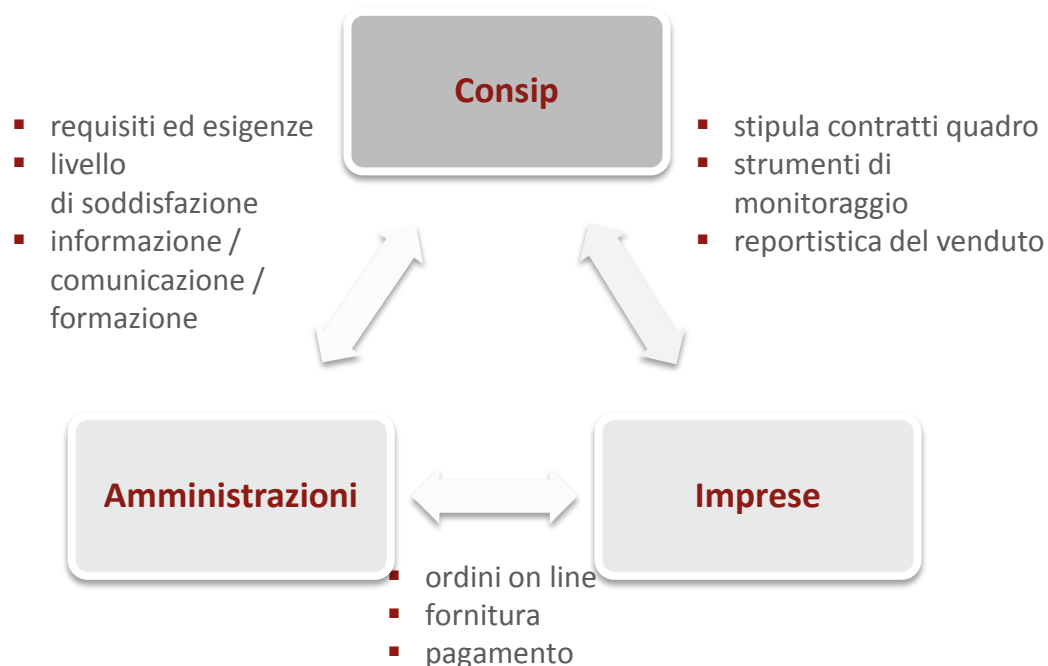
Consip

- requisiti ed esigenze
- livello di soddisfazione
- informazione / comunicazione / formazione

- stipula contratti quadro
- strumenti di monitoraggio
- reportistica del venduto

Amministrazioni

Imprese

- ordini on line
- fornitura
- pagamento